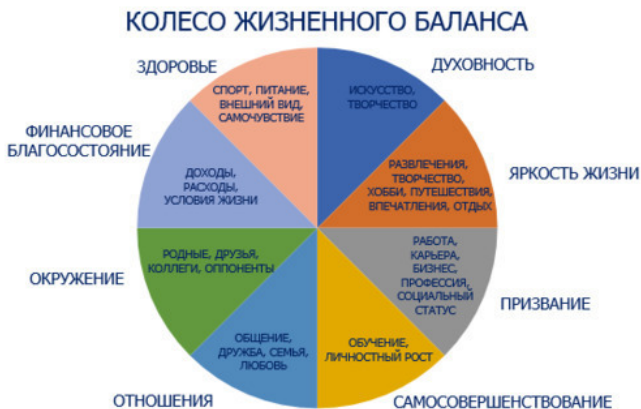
КОЛЕСО ЖИЗНЕННОГО БАЛАНСА

ЗДОРОВЬЕ

СПОРТ, ПИТАНИЕ, ВНЕШНИЙ ВИД, САМОЧУВСТВИЕ

ДУХОВНОСТЬ

ИСКУССТВО, ТВОРЧЕСТВО

ФИНАНСОВОЕ БЛАГОСОСТОЯНИЕ

ДОХОДЫ, РАСХОДЫ, УСЛОВИЯ ЖИЗНИ

РАЗВЛЕЧЕНИЯ, ТВОРЧЕСТВО, ХОББИ, ПУТЕШЕСТВИЯ, ВПЕЧАТЛЕНИЯ, ОТДЫХ

ЯРКОСТЬ ЖИЗНИ

ОКРУЖЕНИЕ

РОДНЫЕ, ДРУЗЬЯ, КОЛЛЕГИ, ОППОНЕНТЫ

РАБОТА, КАРЬЕРА, БИЗНЕС, ПРОФЕССИЯ, СОЦИАЛЬНЫЙ СТАТУС

ПРИЗВАНИЕ

ОБЩЕНИЕ, ДРУЖБА, СЕМЬЯ, ЛЮБОВЬ

ОБУЧЕНИЕ, ЛИЧНОСТНЫЙ РОСТ

ОТНОШЕНИЯ

САМОСОВЕРШЕНСТВОВАНИЕ